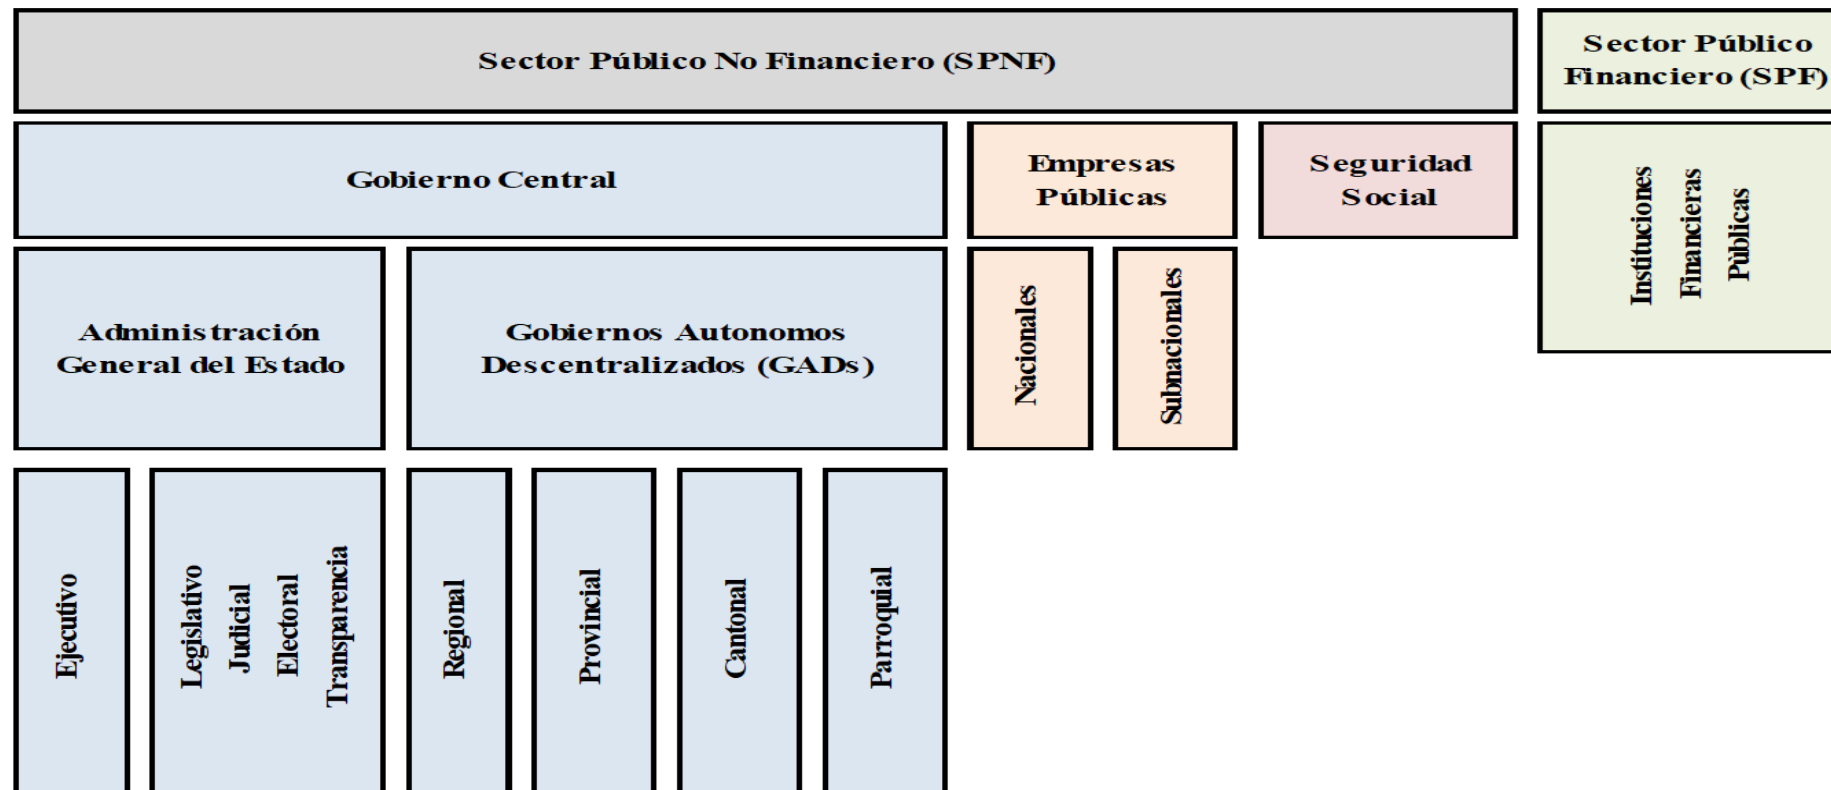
Sector Público No Financiero (SPNF)

Sector Público Financiero (SPF)

Gobierno Central

Empresas Públicas

Seguridad Social

Instituciones Financieras Pùblicas

Administración General del Estado

Gobiernos Autonomos Descentralizados (GADs)

Nacionales

Subnacionales

Ejecutivo

Legislativo Judicial Electoral Transparencia

Regional

Provincial

Cantonal

Parroquial